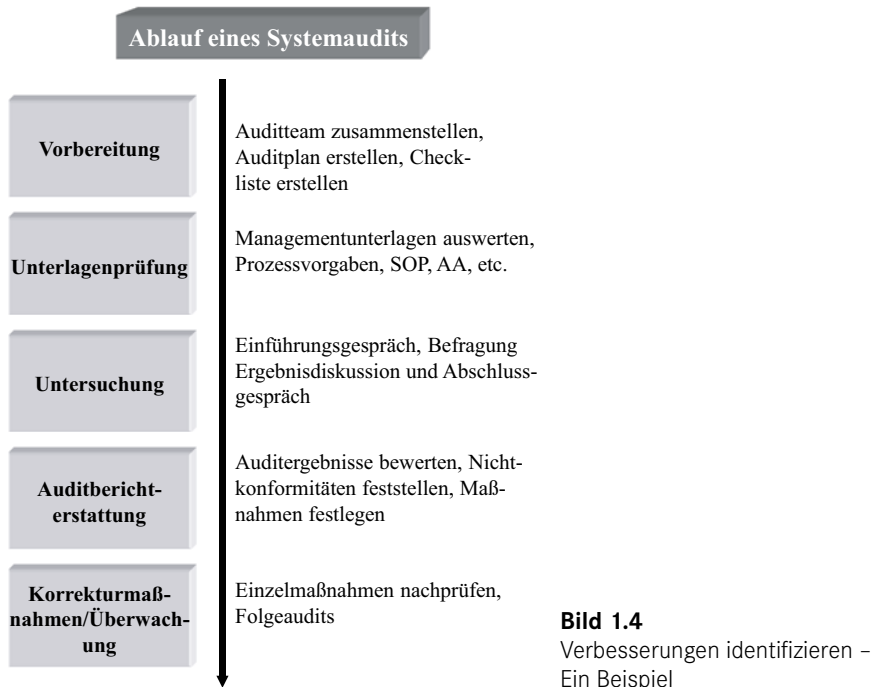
Ablauf eines Systemaudits

Vorbereitung

Auditteam zusammenstellen, Auditplan erstellen, Checkliste erstellen

Unterlagenprüfung

Managementunterlagen auswerten, Prozessvorgaben, SOP, AA, etc.

Untersuchung

Einführungsgespräch, Befragung Ergebnisdiskussion und Abschlussgespräch

Auditberichterstattung

Auditergebnisse bewerten, Nichtkonformitäten feststellen, Maßnahmen festlegen

Korrekturmaßnahmen/Überwachung

Einzelmaßnahmen nachprüfen, Folgeaudits

Bild 1.4
Verbesserungen identifizieren – Ein Beispiel